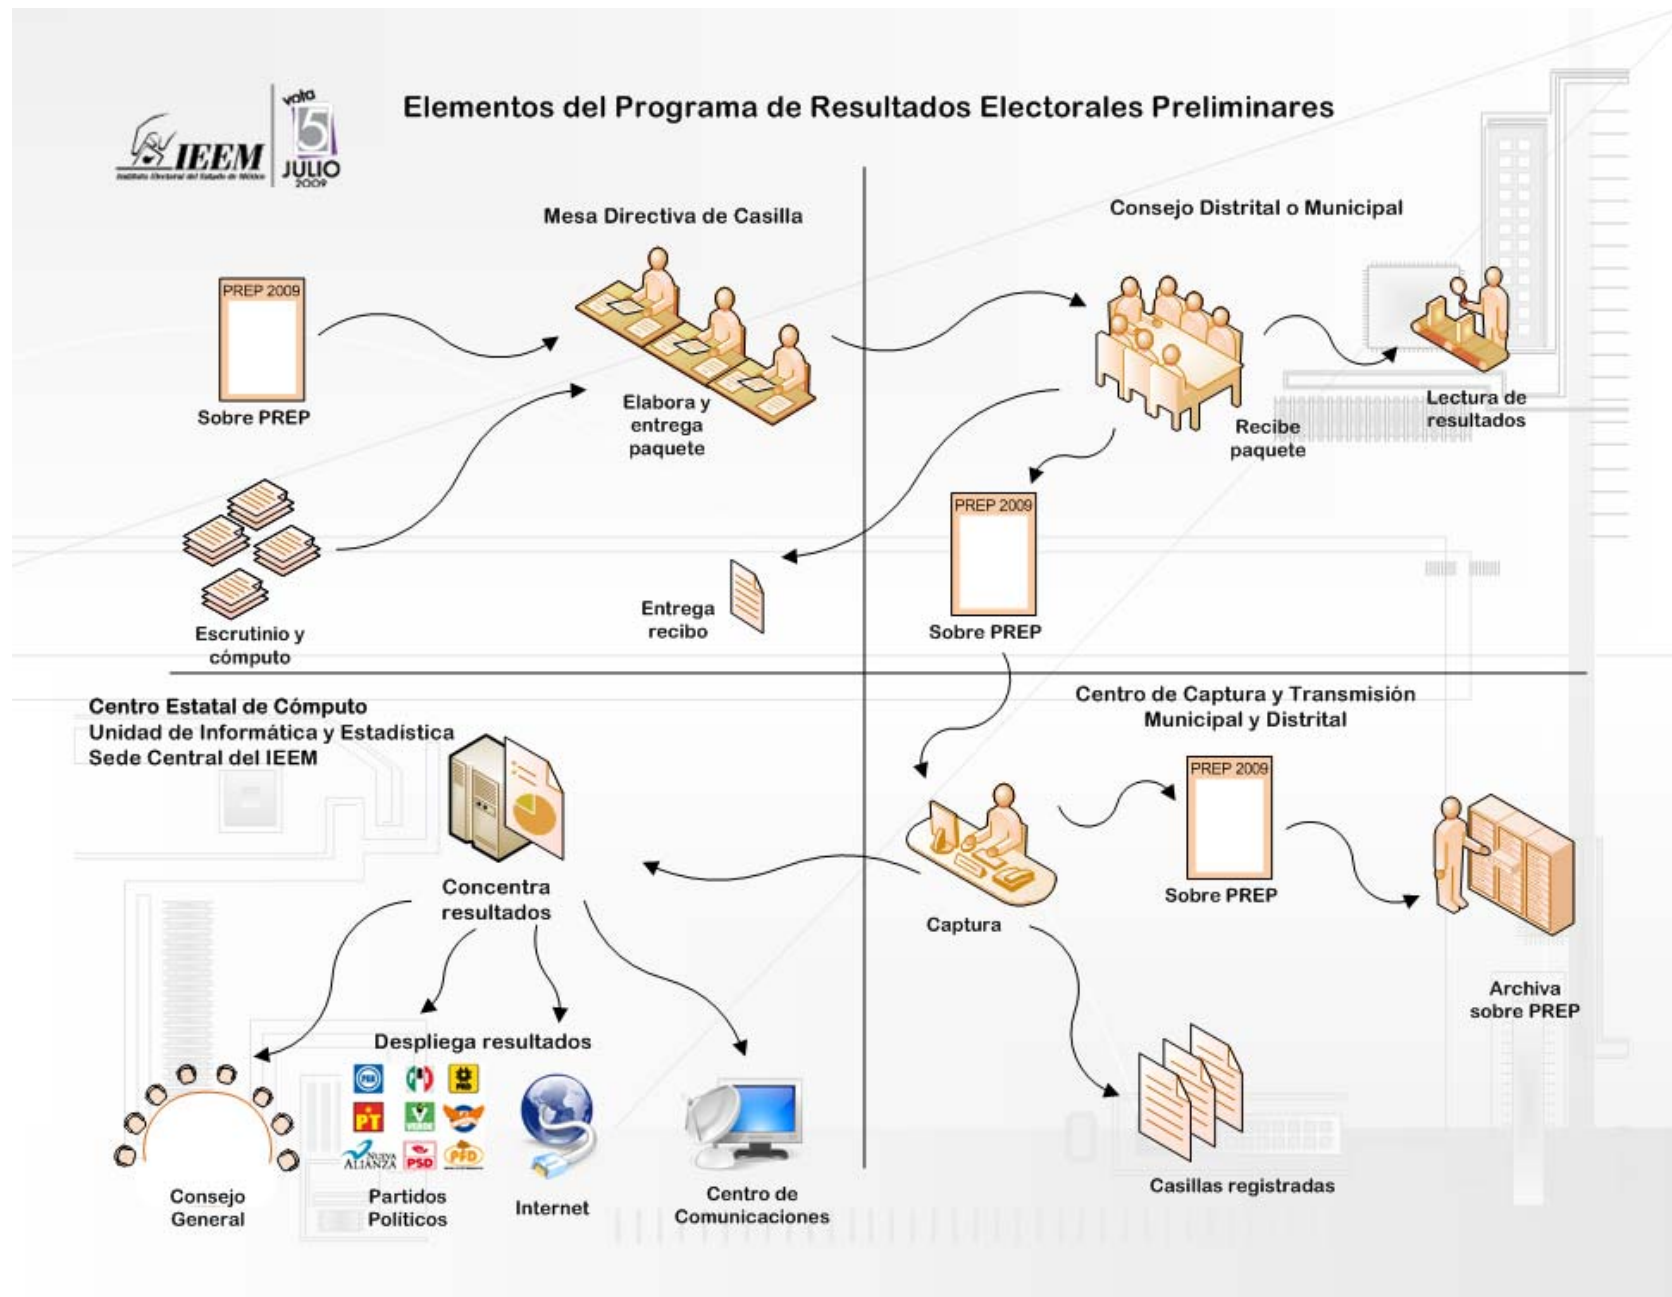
IEEM
Instituto Electoral del Estado de México
vota 5 JULIO 2009

Elementos del Programa de Resultados Electorales Preliminares

Mesa Directiva de Casilla

PREP 2009
Sobre PREP

Elabora y entrega paquete

Escrutinio y cómputo

Entrega recibo

Consejo Distrital o Municipal

Recibe paquete

Lectura de resultados

PREP 2009
Sobre PREP

Centro Estatal de Cómputo
Unidad de Informática y Estadística
Sede Central del IEEM

Concentra resultados

Despliega resultados

PAN PRI PRD PT VERDE NUEVA ALIANZA PSD PFD

Consejo General

Partidos Políticos

Internet

Centro de Comunicaciones

Centro de Captura y Transmisión Municipal y Distrital

Captura

PREP 2009
Sobre PREP

Archiva sobre PREP

Casillas registradas